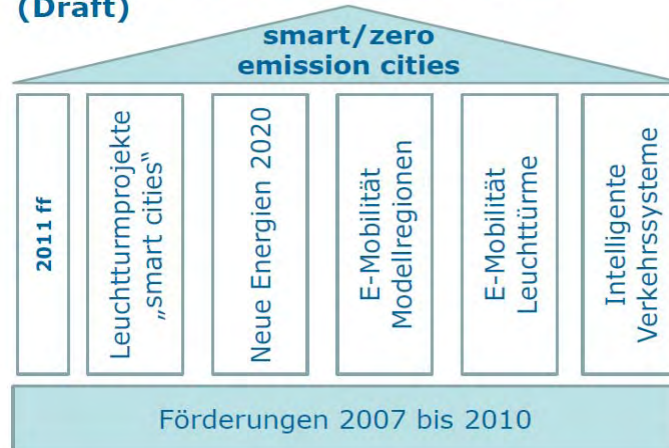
(Draft)

smart/zero emission cities

2011 ff

Leuchtturmprojekte „smart cities"

Neue Energien 2020

E-Mobilität Modellregionen

E-Mobilität Leuchttürme

Intelligente Verkehrssysteme

Förderungen 2007 bis 2010